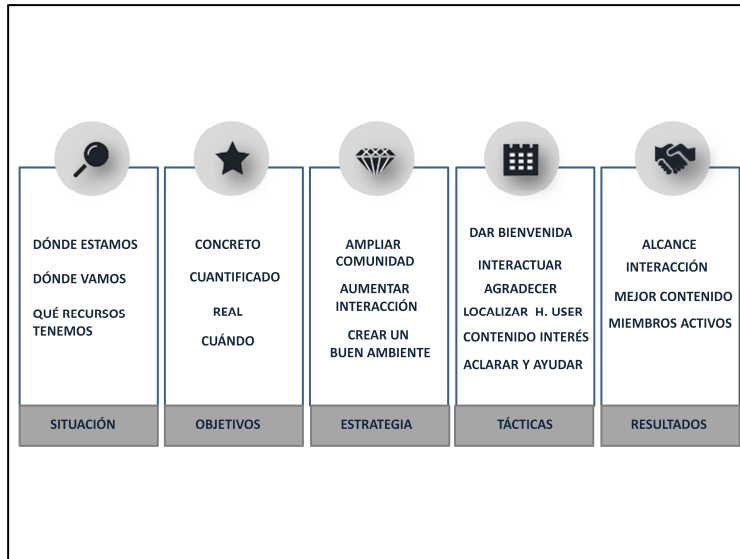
DÓNDE ESTAMOS

DÓNDE VAMOS

QUÉ RECURSOS TENEMOS

SITUACIÓN

CONCRETO

CUANTIFICADO

REAL

CUÁNDO

OBJETIVOS

AMPLIAR COMUNIDAD

AUMENTAR INTERACCIÓN

CREAR UN BUEN AMBIENTE

ESTRATEGIA

DAR BIENVENIDA

INTERACTUAR

AGRADECER

LOCALIZAR H. USER

CONTENIDO INTERÉS

ACLARAR Y AYUDAR

TÁCTICAS

ALCANCE

INTERACCIÓN

MEJOR CONTENIDO

MIEMBROS ACTIVOS

RESULTADOS